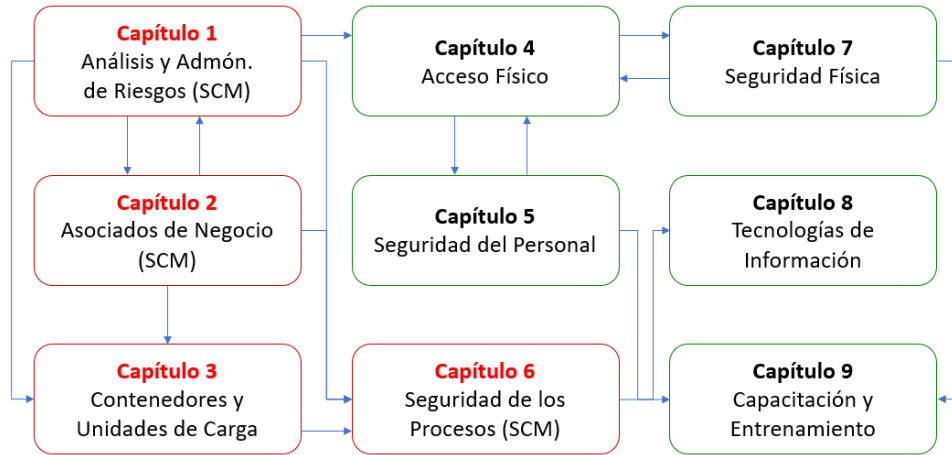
Capítulo 1
Análisis y Admón. de Riesgos (SCM)

Capítulo 4
Acceso Físico

Capítulo 7
Seguridad Física

Capítulo 2
Asociados de Negocio (SCM)

Capítulo 5
Seguridad del Personal

Capítulo 8
Tecnologías de Información

Capítulo 3
Contenedores y Unidades de Carga

Capítulo 6
Seguridad de los Procesos (SCM)

Capítulo 9
Capacitación y Entrenamiento